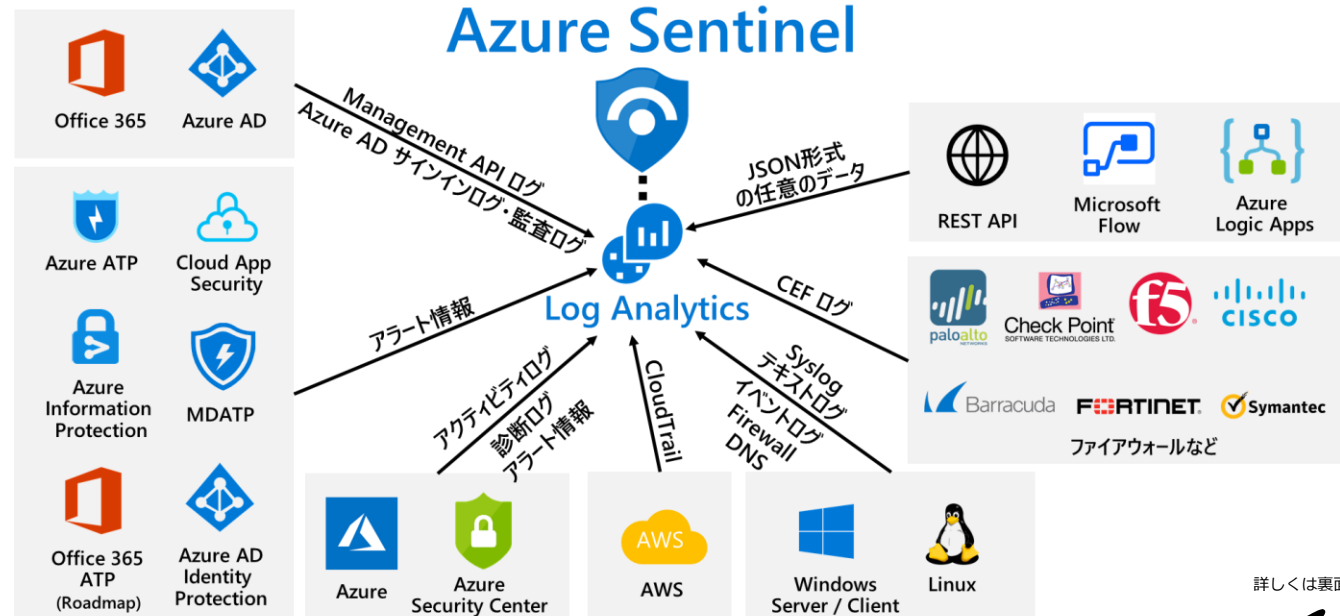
Azure Sentinel

Office 365
Azure AD

Management API ログ
Azure AD サインインログ・監査ログ

Azure ATP
Cloud App Security
Azure Information Protection
MDATP
Office 365 ATP (Roadmap)
Azure AD Identity Protection

アラート情報

Log Analytics

JSON形式の任意のデータ

REST API
Microsoft Flow
Azure Logic Apps

CEF ログ

paloalto NETWORKS
Check Point SOFTWARE TECHNOLOGIES LTD.
f5
CISCO
Barracuda
FORTINET
Symantec
ファイアウォールなど

アクティビティログ
診断ログ
アラート情報

CloudTrail

Syslog
テキストログ
イベントログ
Firewall
DNS

Azure
Azure Security Center
AWS
AWS
Windows Server / Client
Linux

詳しくは裏面